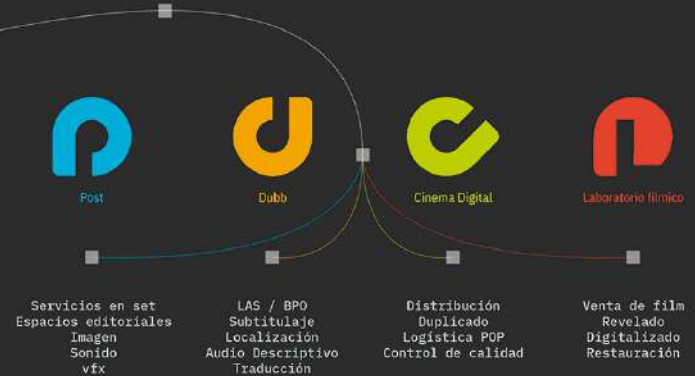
Post

Dubb

Cinema Digital

Laboratorio fílmico

Servicios en set
Espacios editoriales
Imagen
Sonido
vfx

LAS / BPO
Subtitulaje
Localización
Audio Descriptivo
Traducción

Distribución
Duplicado
Logística POP
Control de calidad

Venta de film
Revelado
Digitalizado
Restauración